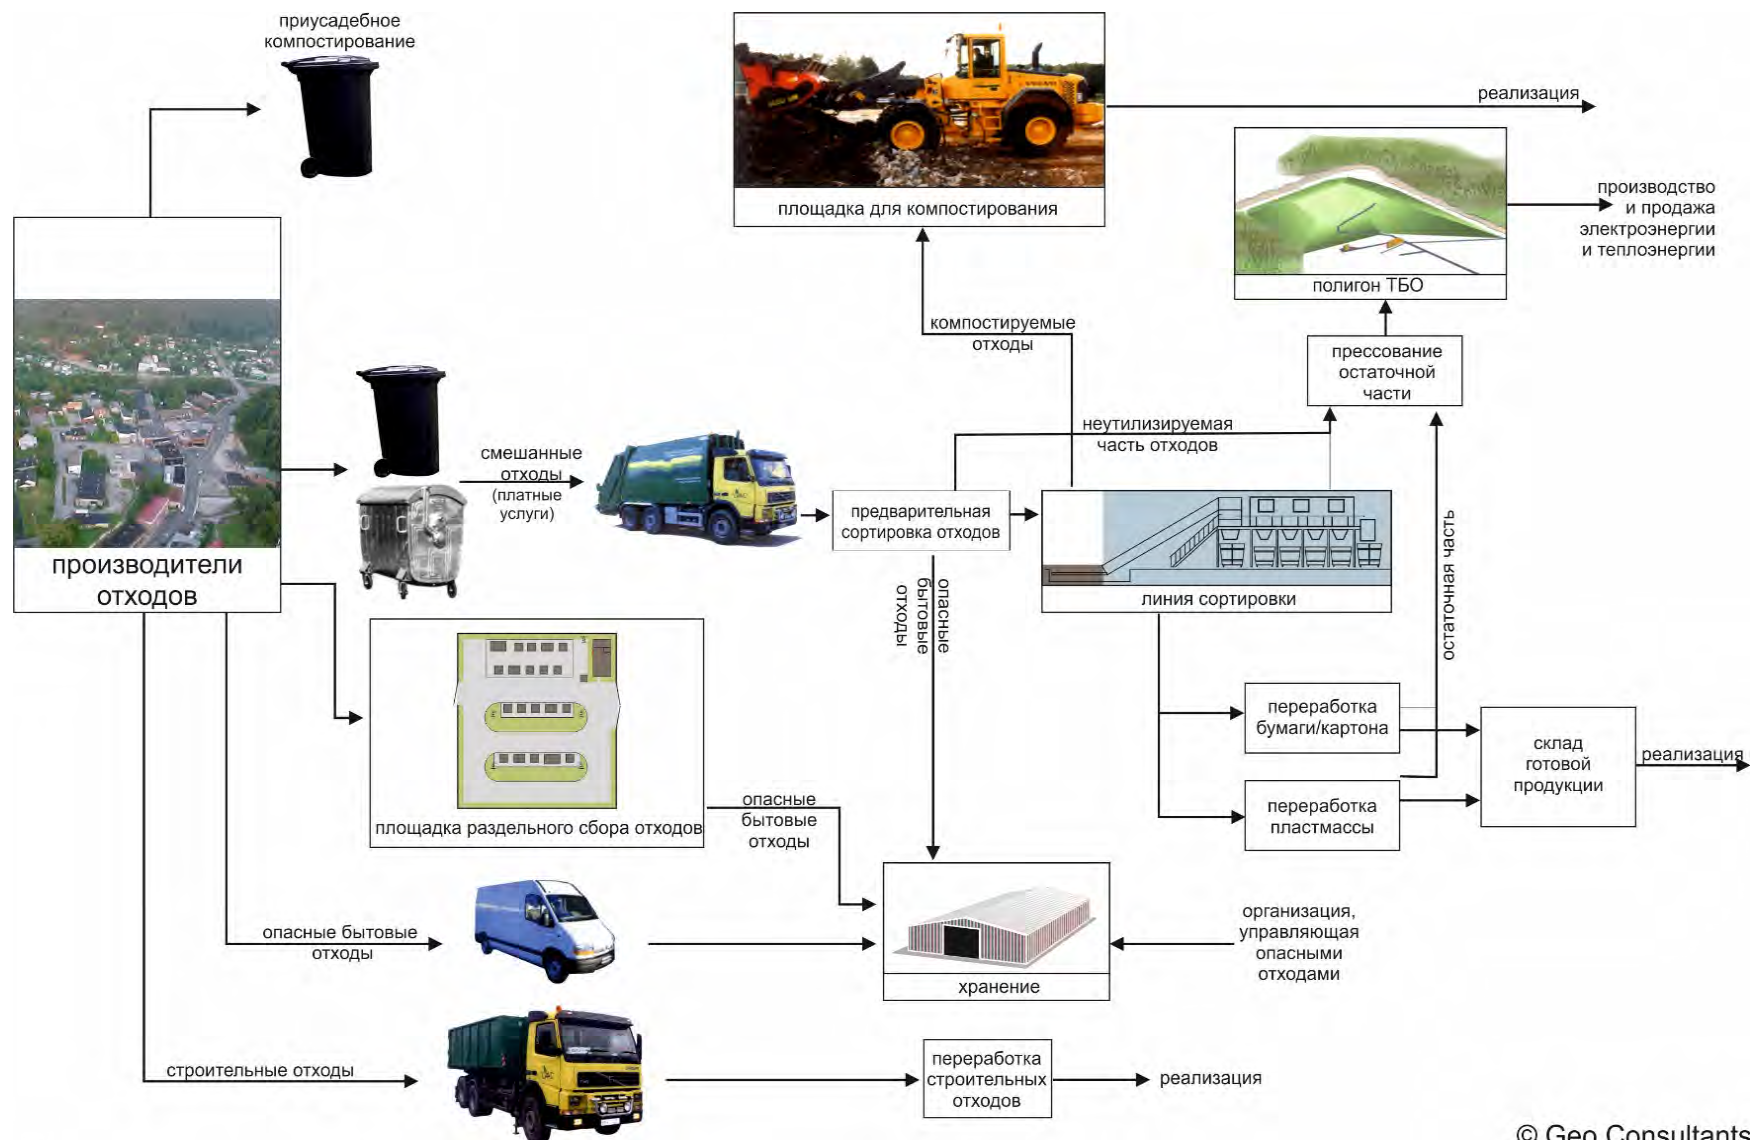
приусадебное компостирование

площадка для компостирования

реализация

полигон ТБО

производство и продажа электроэнергии и теплоэнергии

производители отходов

компостируемые отходы

прессование остаточной части

неутилизируемая часть отходов

смешанные отходы (платные услуги)

предварительная сортировка отходов

линия сортировки

опасные бытовые отходы

остаточная часть

площадка раздельного сбора отходов

переработка бумаги/картона

склад готовой продукции

реализация

переработка пластмассы

опасные бытовые отходы

хранение

организация, управляющая опасными отходами

опасные бытовые отходы

строительные отходы

переработка строительных отходов

реализация

© Geo Consultants